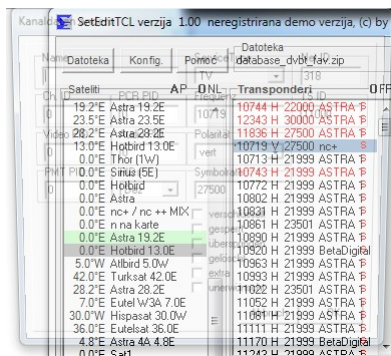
Kanal
SetEditTCL verzija 1.00 neregistrirana demo verzija, (c) by
Datoteka
Datoteka Konfig. Pomoć database_dvbt_fav.zip
Sateliti AP ONL
Transponderi OFF
19.2°E Astra 19.2E
23.5°E Astra 23.5E
28.2°E Astra 28.2E
13.0°E Hotbird 13.0E
0.0°E Thor (1W)
0.0°E Sirius (5E)
0.0°E Hotbird
0.0°E Astra
0.0°E nc+ / nc ++ MIX
0.0°E n na karte
0.0°E Astra 19.2E
0.0°E Hotbird 13.0E
5.0°W Atlbird 5.0W
42.0°E Turksat 42.0E
28.2°E Astra 28.2E
7.0°E Eutel W3A 7.0E
30.0°W Hispasat 30.0W
36.0°E Eutelsat 36.0E
4.8°E Astra 4A 4.8E
0.0°E Sat1
10744 H 22000 ASTRA
12343 H 30000 ASTRA
11836 H 27500 ASTRA
10719 V 27500 nc+
10713 H 21999 ASTRA
10743 H 21999 ASTRA
10772 H 21999 ASTRA
10802 H 21999 ASTRA
10831 H 21999 ASTRA
10861 H 23501 ASTRA
10890 H 21999 ASTRA
10920 H 21999 BetaDigital
10963 H 21999 ASTRA
10993 H 21999 ASTRA
11022 H 23501 ASTRA
11052 H 21999 ASTRA
11081 H 21999 ASTRA
11111 H 21999 ASTRA
11170 H 21999 BetaDigital
11242 H 21999 ASTRA